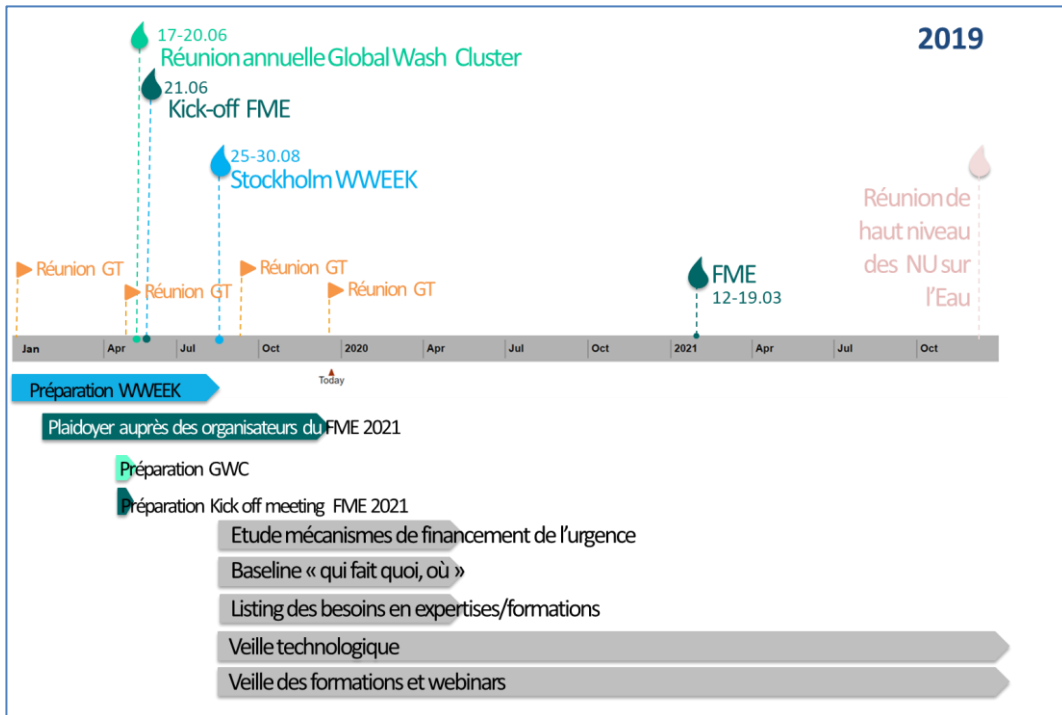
2019

17-20.06
Réunion annuelle Global Wash Cluster

21.06
Kick-off FME

25-30.08
Stockholm WWEEK

Réunion de haut niveau des NU sur l'Eau

Réunion GT

Réunion GT

Réunion GT

Réunion GT

FME
12-19.03

Jan Apr Jul Oct 2020 Apr Jul Oct 2021 Apr Jul Oct

Today

Préparation WWEEK

Plaidoyer auprès des organisateurs du FME 2021

Préparation GWC

Préparation Kick off meeting FME 2021

Etude mécanismes de financement de l'urgence

Baseline « qui fait quoi, où »

Listing des besoins en expertises/formations

Veille technologique

Veille des formations et webinars